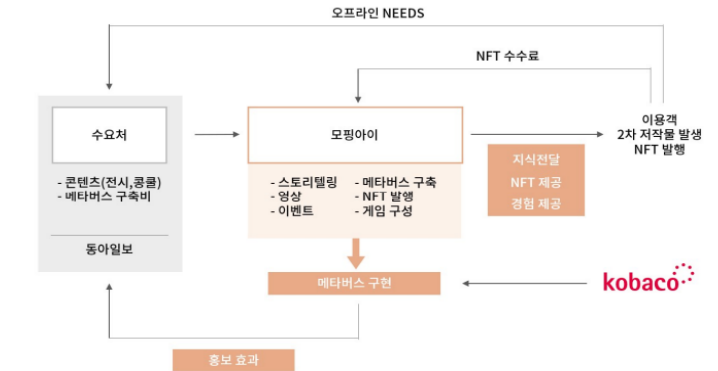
오프라인 NEEDS

NFT 수수료

수요처

- 콘텐츠(전시,콩쿨)
- 메타버스 구축비

동아일보

모핑아이

- 스토리텔링
- 영상
- 이벤트

- 메타버스 구축
- NFT 발행
- 게임 구성

이용객
2차 저작물 발생
NFT 발행

지식전달

NFT 제공

경험 제공

메타버스 구현

kobaco

홍보 효과